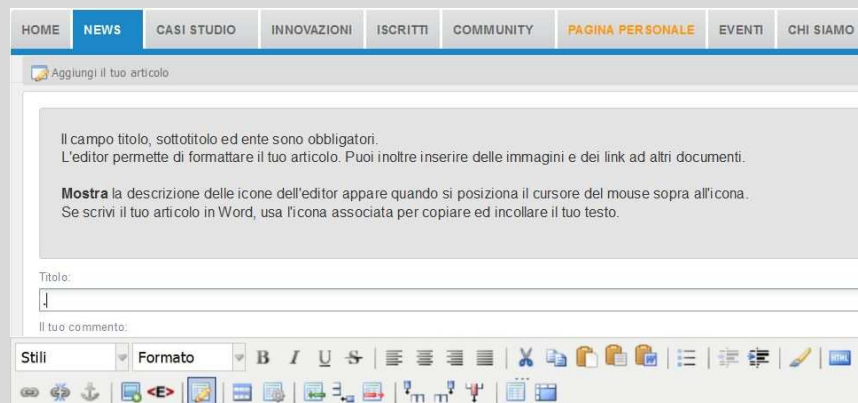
HOME NEWS CASI STUDIO INNOVAZIONI ISCRITTI COMMUNITY PAGINA PERSONALE EVENTI CHI SIAMO

Aggiungi il tuo articolo

Il campo titolo, sottotitolo ed ente sono obbligatori.
L'editor permette di formattare il tuo articolo. Puoi inoltre inserire delle immagini e dei link ad altri documenti.

**Mostra** la descrizione delle icone dell'editor appare quando si posiziona il cursore del mouse sopra all'icona.
Se scrivi il tuo articolo in Word, usa l'icona associata per copiare ed incollare il tuo testo.

Titolo:

.

Il tuo commento:

Stili Formato B I U S